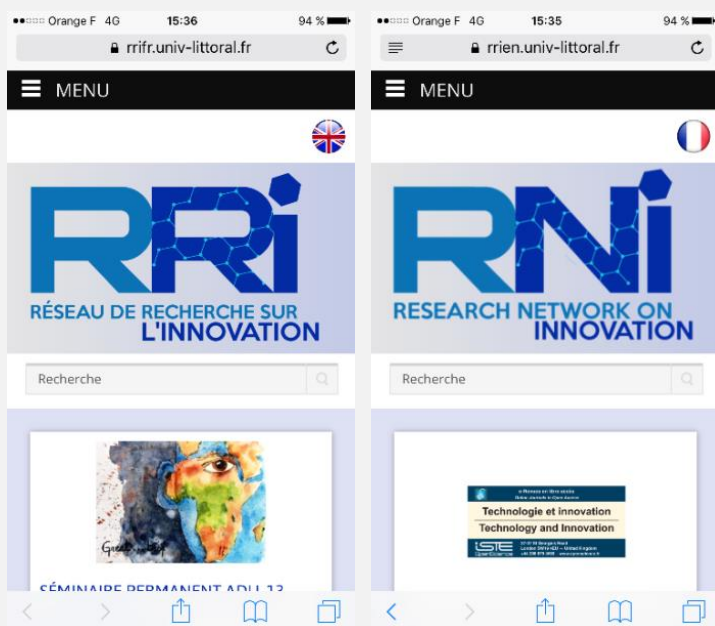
Orange F 4G 15:36 94 %

rrifr.univ-littoral.fr

MENU

RRI

RÉSEAU DE RECHERCHE SUR L'INNOVATION

Recherche

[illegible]

SÉMINAIRE PERMANENT ADI-13

Orange F 4G 15:35 94 %

rrien.univ-littoral.fr

MENU

RNI

RESEARCH NETWORK ON INNOVATION

Recherche

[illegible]

Technologie et innovation

Technology and Innovation

ISTE

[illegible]